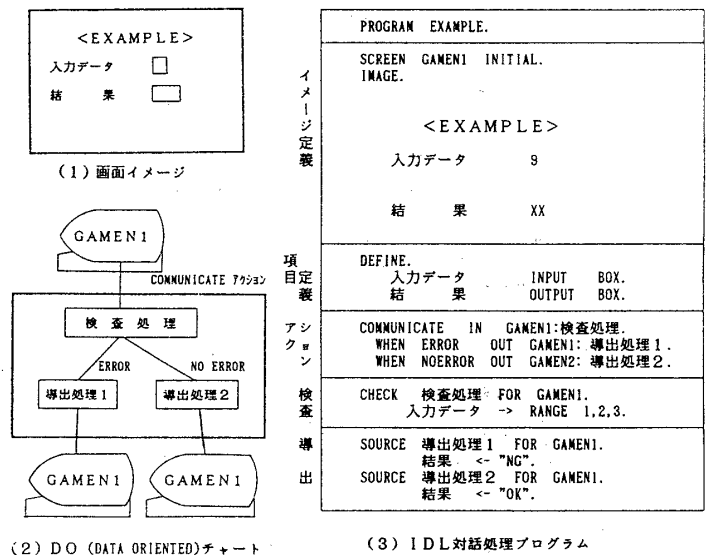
<EXAMPLE>

入力データ

結　果

(1) 画面イメージ

GAMEN1

COMMUNICATE アクション

検査処理

ERROR

NO ERROR

導出処理1

導出処理2

GAMEN1

GAMEN1

(2) DO (DATA ORIENTED)チャート

PROGRAM EXAMPLE.

イメージ定義

SCREEN GAMEN1 INITIAL.
IMAGE.

<EXAMPLE>

入力データ　9

結　果　XX

項目定義

DEFINE.
入力データ　INPUT BOX.
結　果　OUTPUT BOX.

アクション

COMMUNICATE IN GAMEN1:検査処理.
WHEN ERROR OUT GAMEN1: 導出処理1.
WHEN NOERROR OUT GAMEN2: 導出処理2.

検査

CHECK 検査処理 FOR GAMEN1.
入力データ -> RANGE 1,2,3.

導出

SOURCE 導出処理1 FOR GAMEN1.
結果 <- "NG".
SOURCE 導出処理2 FOR GAMEN1.
結果 <- "OK".

(3) IDL対話処理プログラム